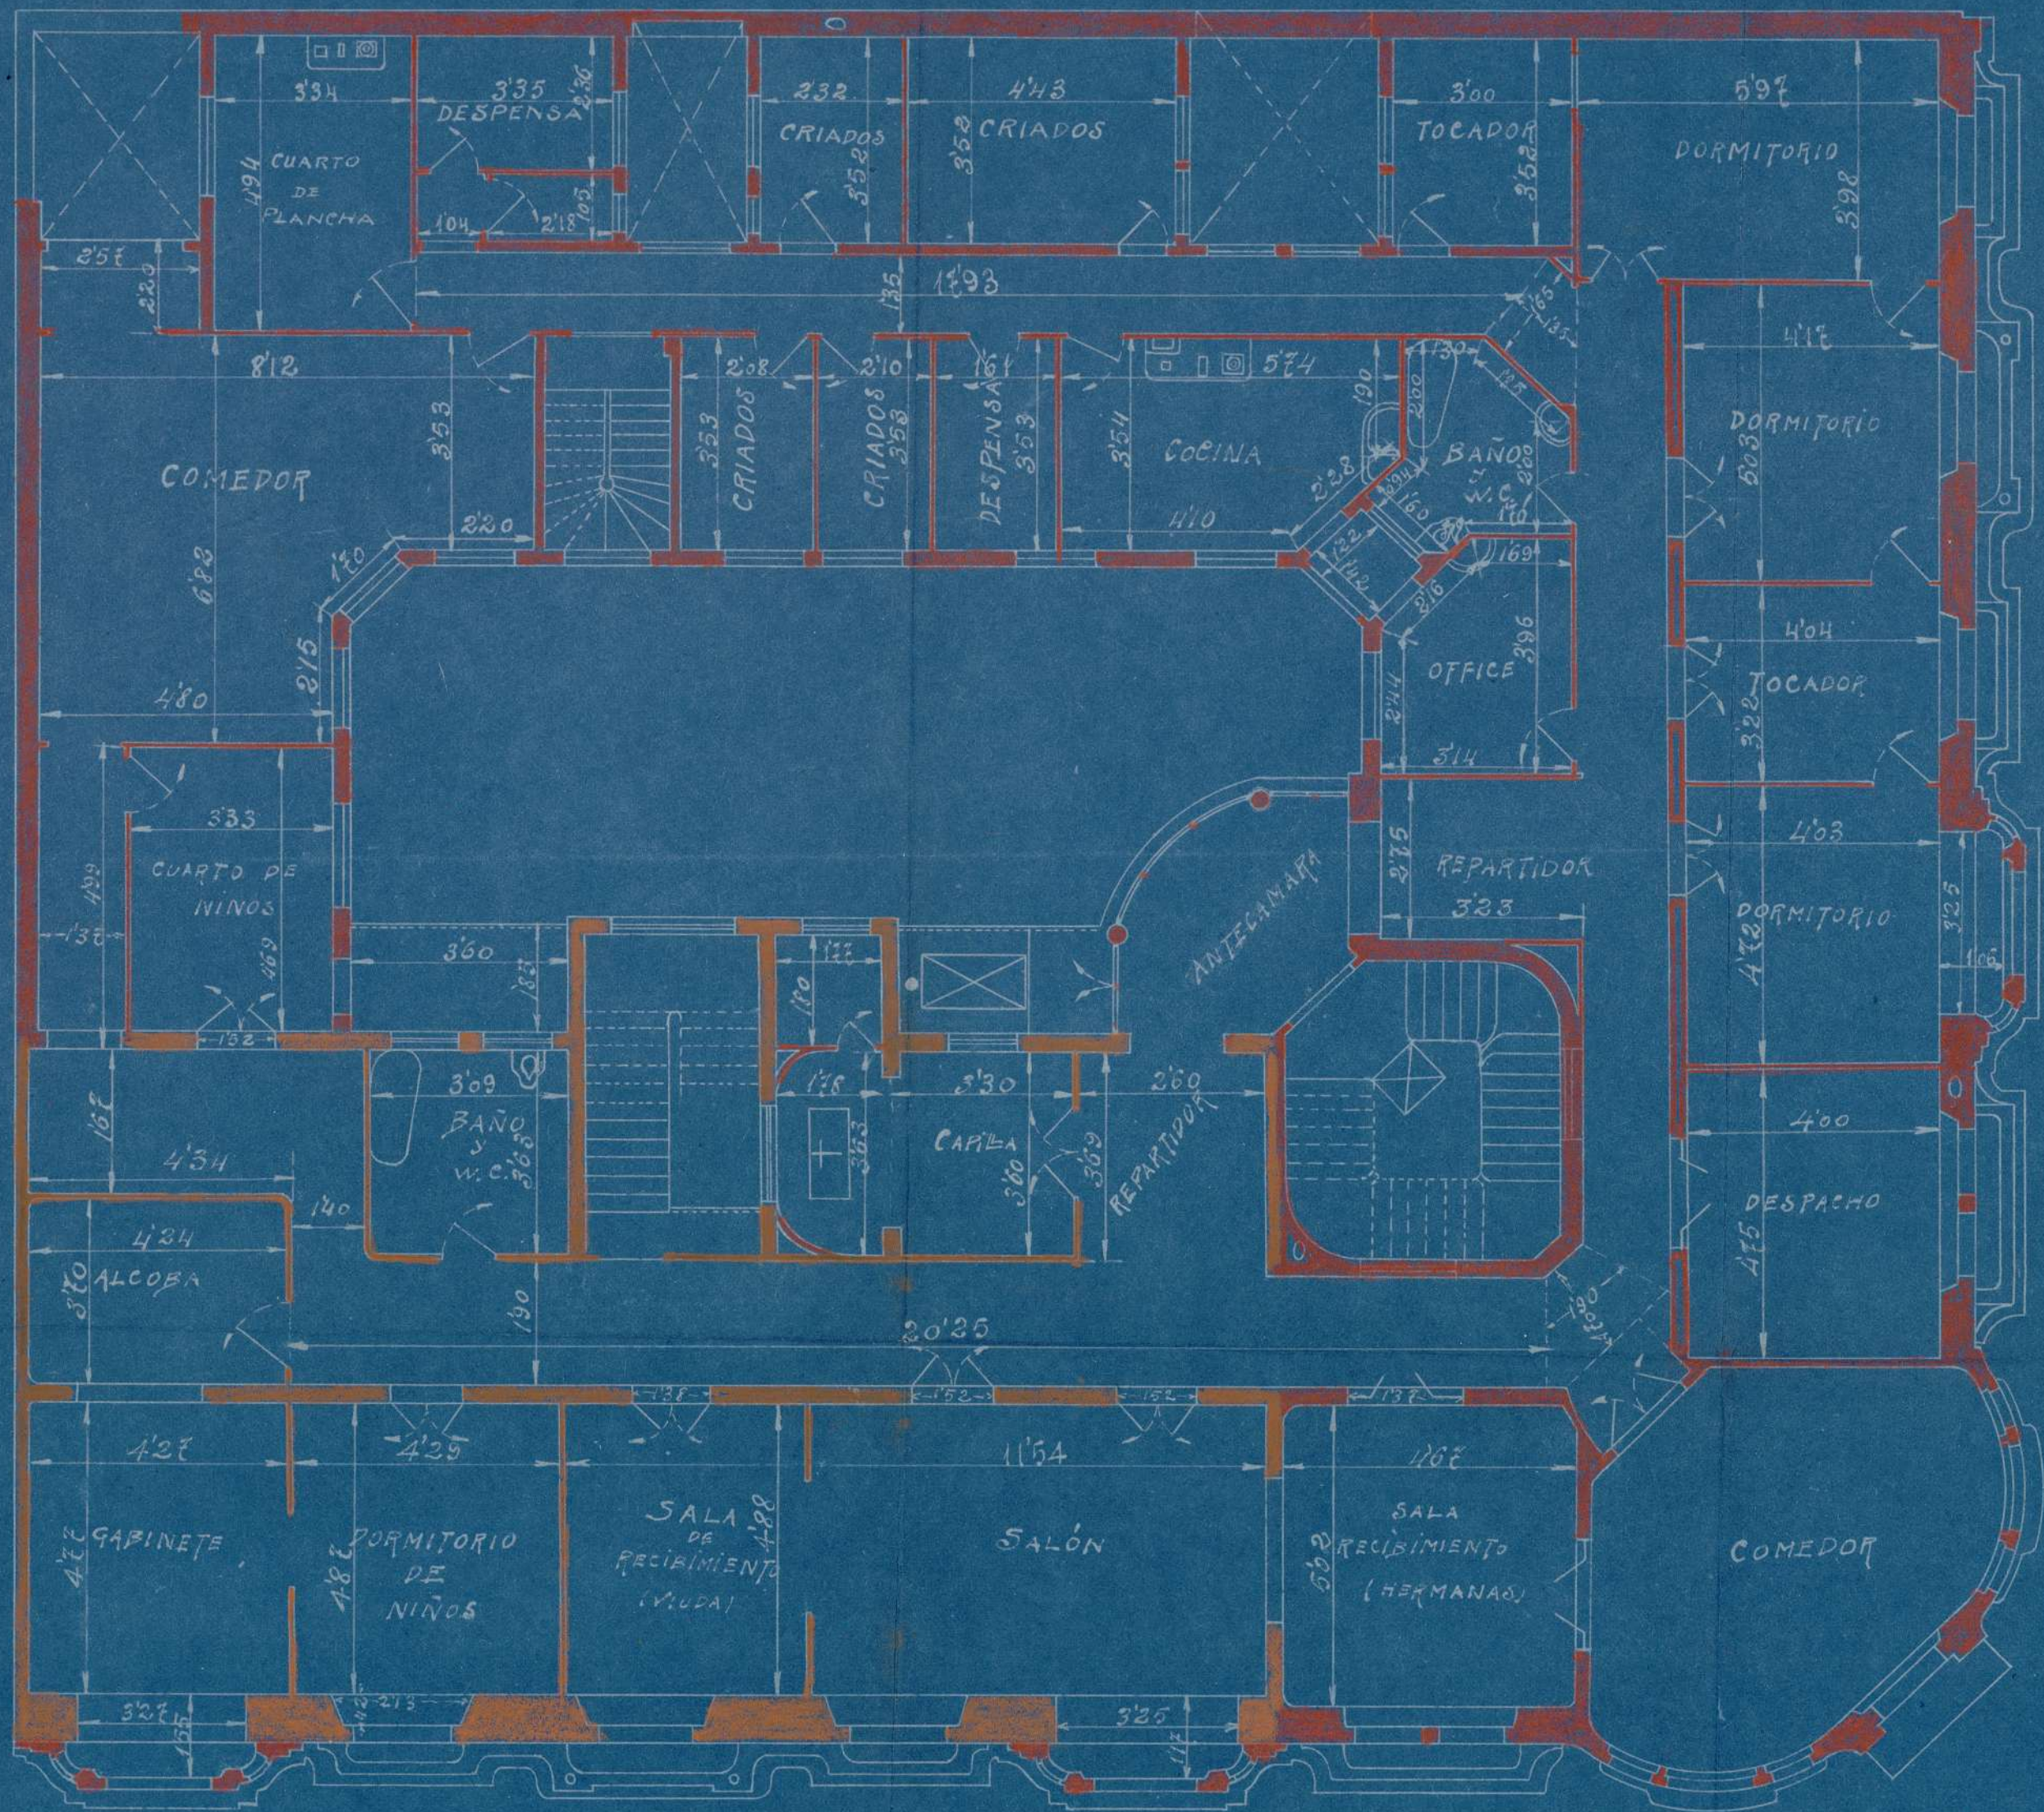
3'34
CUARTO DE PLANCHA
4'94
3'35
DESPENSA
2'36
1'04
2'18
1'05
2'32
CRIADOS
3'52
4'43
CRIADOS
3'52
3'00
TOCADOR
3'52
5'97
DORMITORIO
3'98
2'57
2'20
1'35
1'2'93
8'12
COMEDOR
3'53
6'82
2'20
1'70
2'15
4'80
2'08
CRIADOS
3'23
2'10
CRIADOS
3'53
1'61
DESPENSA
3'53
5'74
COCINA
3'54
4'10
1'90
2'00
1'30
BAÑO Y W.C.
2'28
OFFICE
3'96
2'44
3'14
1'69
4'17
DORMITORIO
5'03
4'04
TOCADOR
3'22
4'03
DORMITORIO
4'72
3'25
1'06
4'00
DESPACHO
4'15
3'33
CUARTO DE NIÑOS
4'69
4'99
1'38
1'52
3'60
1'83
1'78
1'80
ANTECAMARA
REPARTIDOR
2'75
3'23
3'09
BAÑO Y W.C.
3'65
1'78
3'30
CAPILLA
3'60
3'69
2'60
REPARTIDOR
1'67
4'34
1'40
4'34
ALCOBA
3'10
1'90
20'25
1'38
1'52
1'52
1'37
4'27
GABINETE
4'77
4'29
DORMITORIO DE NIÑOS
4'82
SALA DE RECIBIMIENTO (VIUDA)
4'88
11'54
SALÓN
11'67
SALA RECIBIMIENTO (HERMANAS)
5'02
COMEDOR
3'27
2'15
3'25
1'17